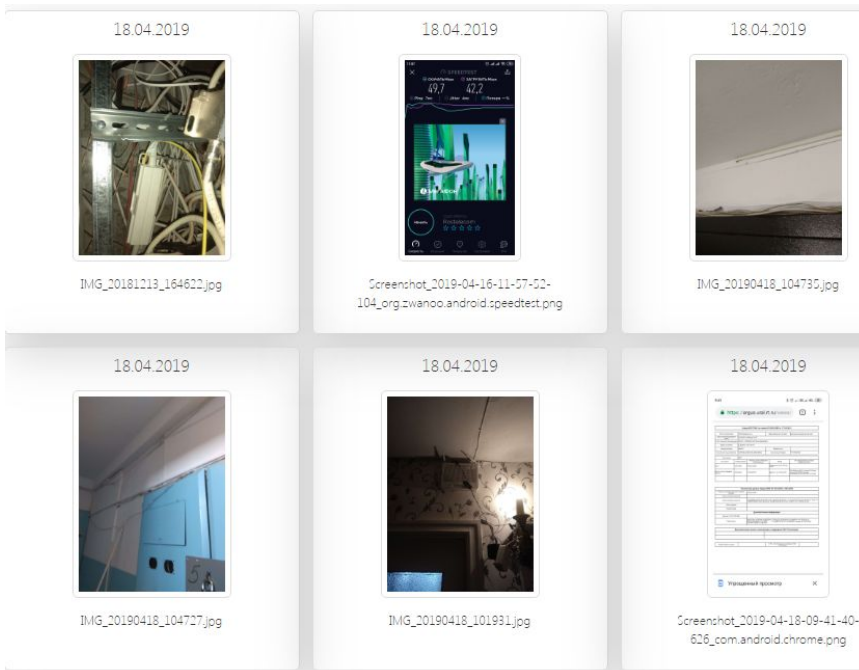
18.04.2019

IMG_20181213_164622.jpg

18.04.2019

49,7

42,2

Screenshot_2019-04-16-11-57-52-104_org.zwanoo.android.speedtest.png

18.04.2019

IMG_20190418_104735.jpg

18.04.2019

IMG_20190418_104727.jpg

18.04.2019

IMG_20190418_101931.jpg

18.04.2019

Упрощенный просмотр

Screenshot_2019-04-18-09-41-40-626_com.android.chrome.png